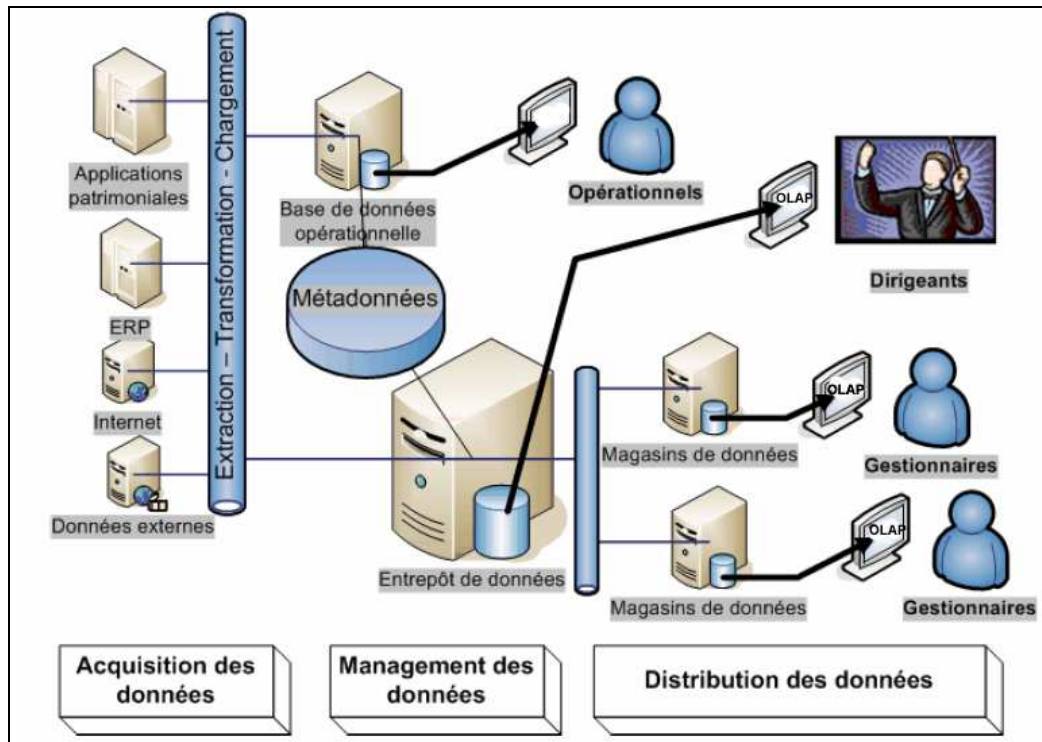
Extraction – Transformation - Chargement

Applications patrimoniales

ERP

Internet

Données externes

Base de données opérationnelle

Opérationnels

Métadonnées

OLAP

Dirigeants

Magasins de données

OLAP

Gestionnaires

Entrepôt de données

Magasins de données

OLAP

Gestionnaires

Acquisition des données

Management des données

Distribution des données